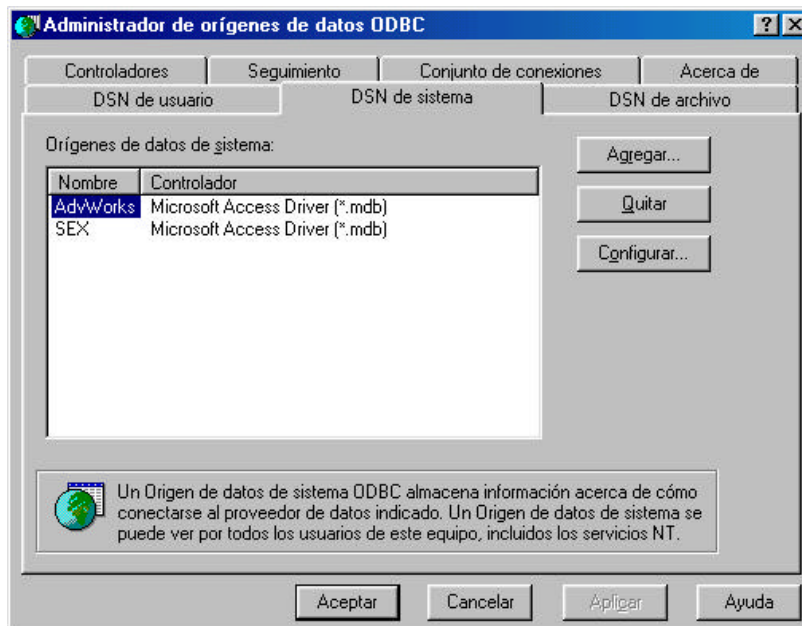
Administrador de orígenes de datos ODBC

?

X

Controladores | Seguimiento | Conjunto de conexiones | Acerca de

DSN de usuario | DSN de sistema | DSN de archivo

Orígenes de datos de sistema:

| Nombre | Controlador |
|---|---|
| AdvWorks | Microsoft Access Driver (*.mdb) |
| SEX | Microsoft Access Driver (*.mdb) |

Agregar...

Quitar

Configurar...

Un Origen de datos de sistema ODBC almacena información acerca de cómo conectarse al proveedor de datos indicado. Un Origen de datos de sistema se puede ver por todos los usuarios de este equipo, incluidos los servicios NT.

Aceptar

Cancelar

Aplicar

Ayuda